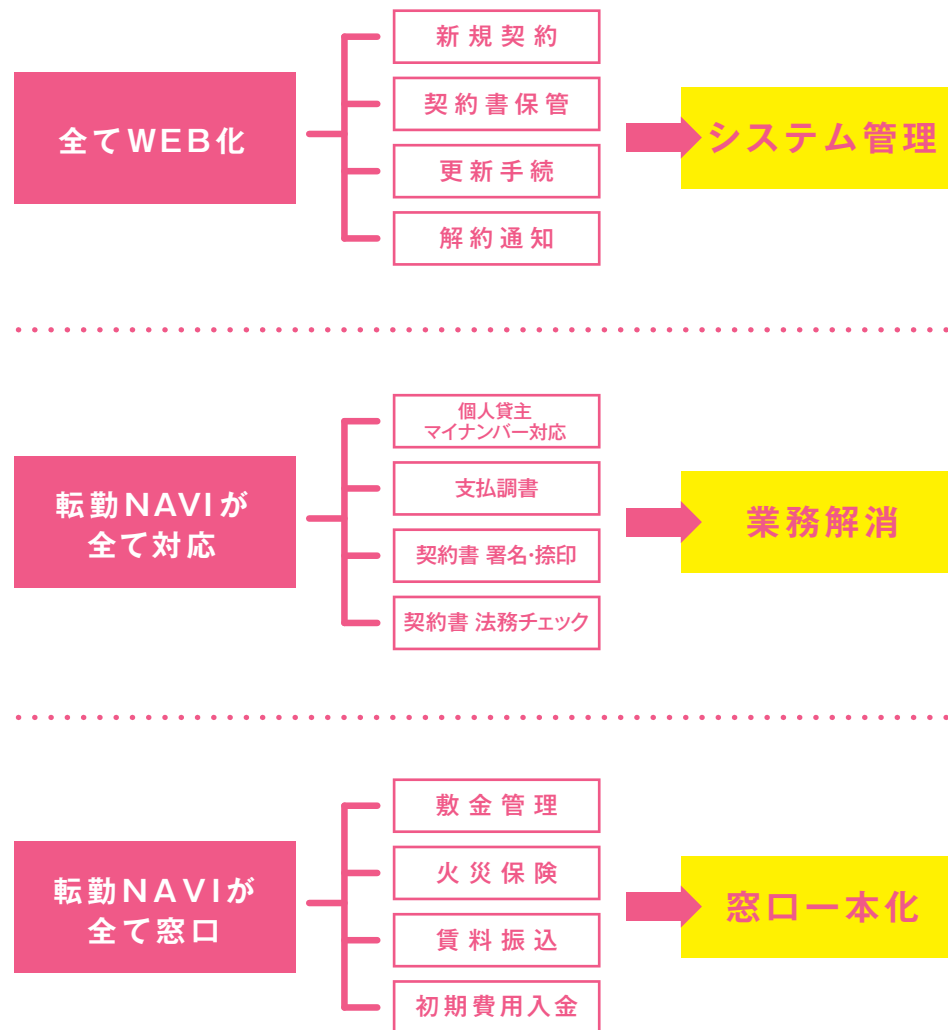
全てWEB化

新規契約
契約書保管
更新手続
解約通知

システム管理

転勤NAVIが
全て対応

個人貸主
マイナンバー対応
支払調書
契約書 署名･捺印
契約書 法務チェック

業務解消

転勤NAVIが
全て窓口

敷金管理
火災保険
賃料振込
初期費用入金

窓口一本化